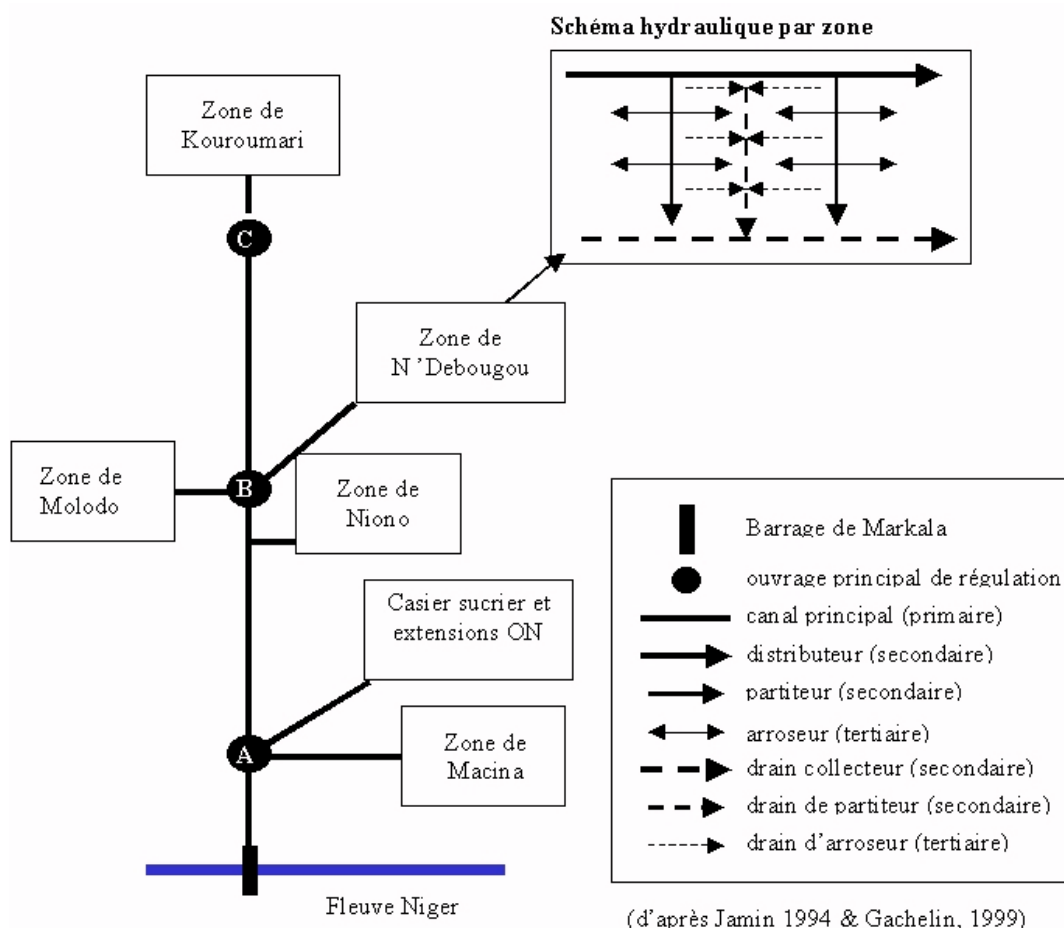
Schéma hydraulique par zone

Zone de Kouroumari

C

Zone de N 'Debougou

Zone de Molodo

B

Zone de Niono

Casier sucrier et extensions ON

A

Zone de Macina

Fleuve Niger

Barrage de Markala
ouvrage principal de régulation
canal principal (primaire)
distributeur (secondaire)
partiteur (secondaire)
arroseur (tertiaire)
drain collecteur (secondaire)
drain de partiteur (secondaire)
drain d'arroseur (tertiaire)

(d'après Jamin 1994 & Gachelin, 1999)